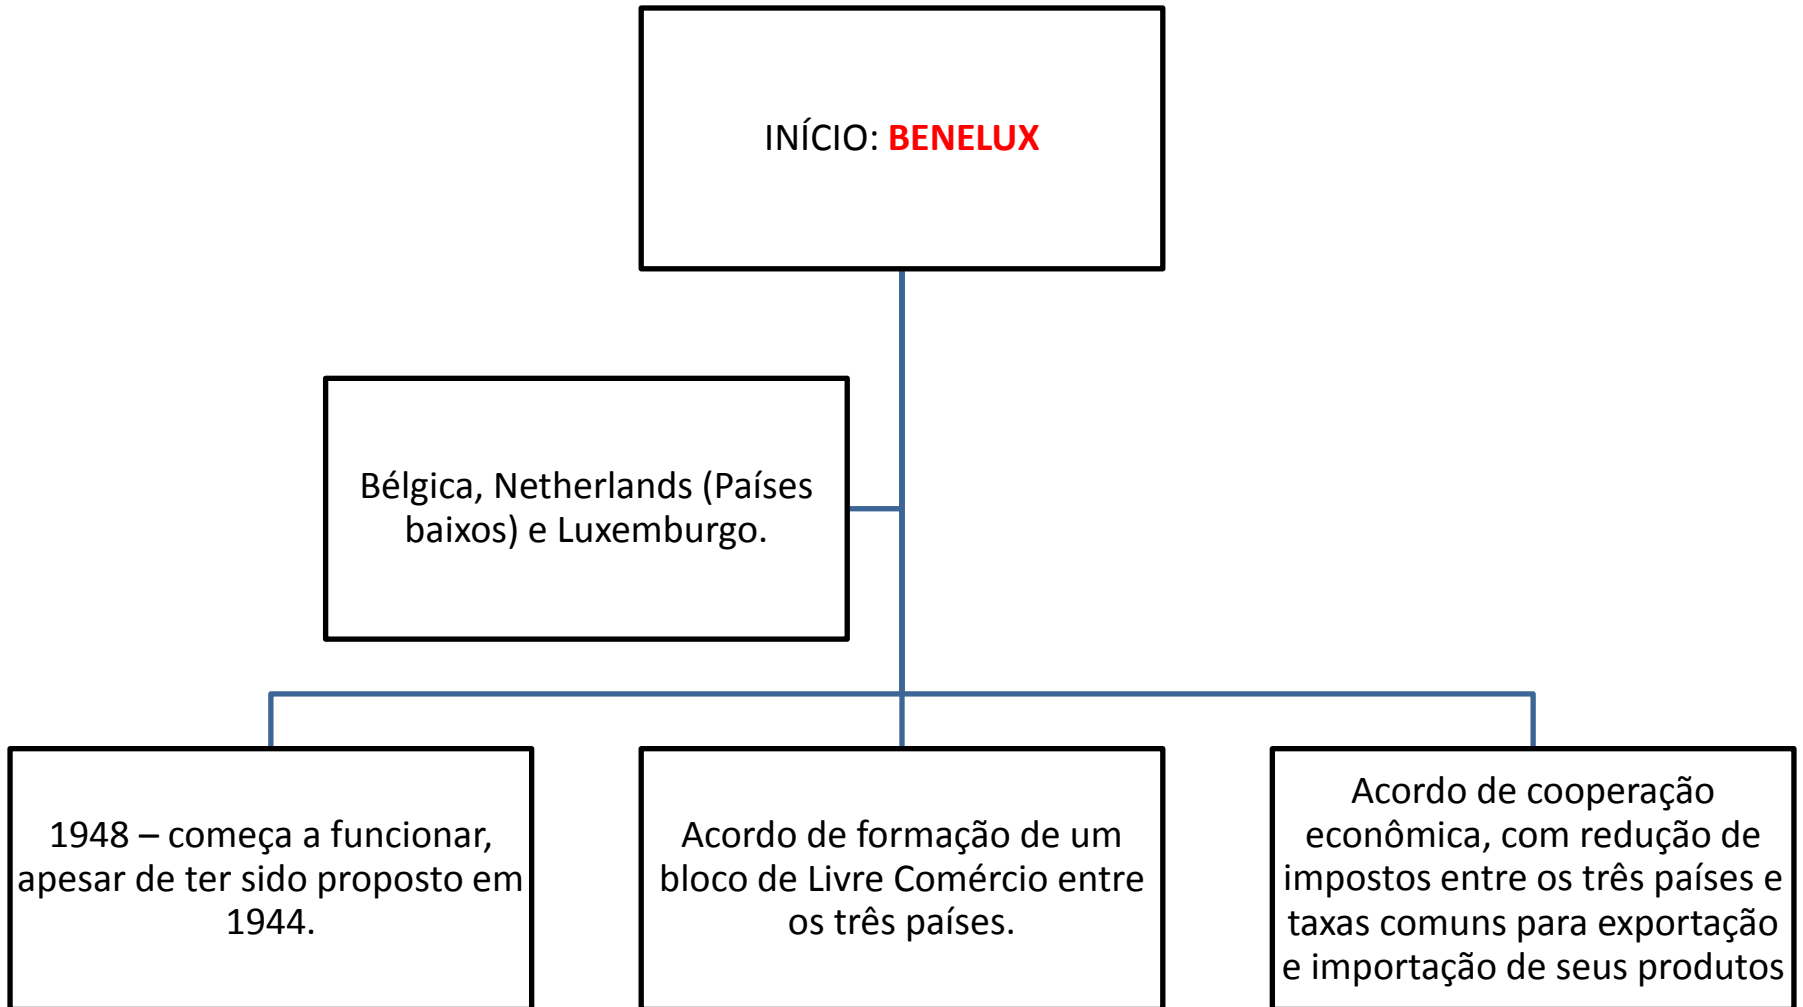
INÍCIO: BENELUX

Bélgica, Netherlands (Países baixos) e Luxemburgo.

1948 – começa a funcionar, apesar de ter sido proposto em 1944.

Acordo de formação de um bloco de Livre Comércio entre os três países.

Acordo de cooperação econômica, com redução de impostos entre os três países e taxas comuns para exportação e importação de seus produtos